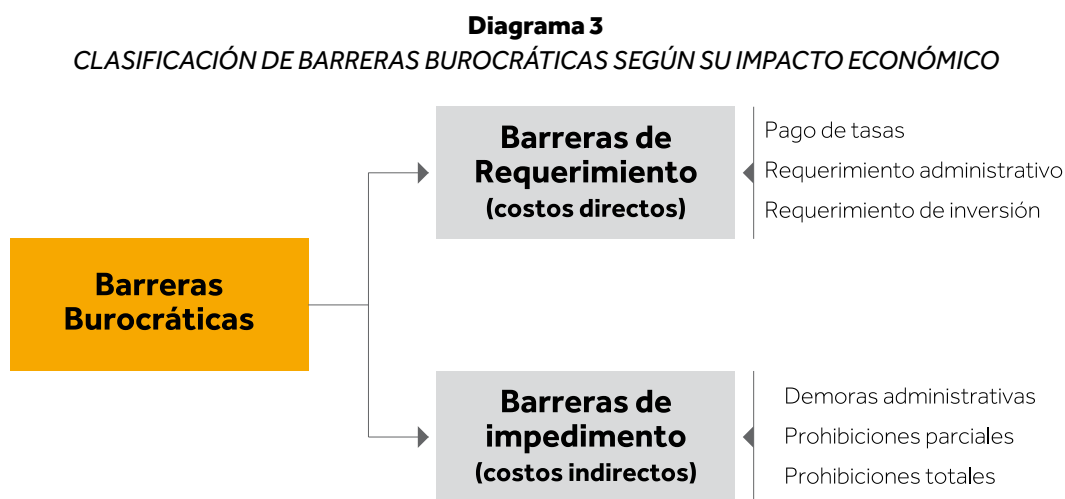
**Diagrama 3**
*CLASIFICACIÓN DE BARRERAS BUROCRÁTICAS SEGÚN SU IMPACTO ECONÓMICO*

Barreras Burocráticas

Barreras de Requerimiento (costos directos)

Pago de tasas
Requerimiento administrativo
Requerimiento de inversión

Barreras de impedimento (costos indirectos)

Demoras administrativas
Prohibiciones parciales
Prohibiciones totales